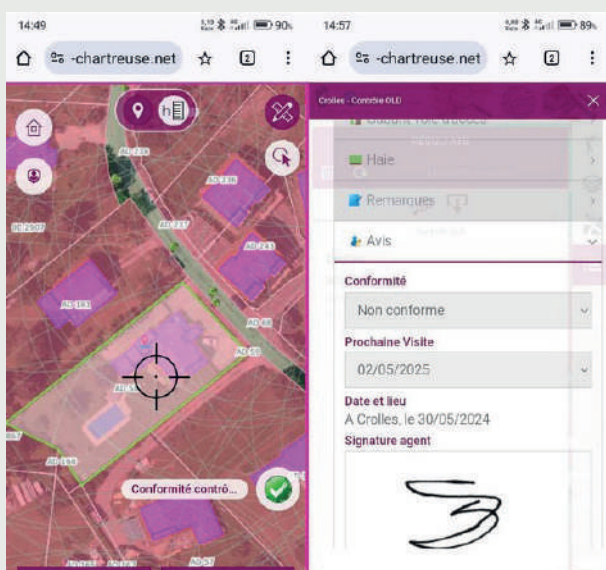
14:49 90%

-chartreuse.net 2

AC 218

AC 336

AC 2907

AC 217

AC 213

AC 193

AC 48

AC 56

AC 196

Conformité contrô...

14:57 89%

-chartreuse.net 2

Crolles - Contrôle OLD

Haie

Remarques

Avis

Conformité

Non conforme

Prochaine Visite

02/05/2025

Date et lieu

A Crolles, le 30/05/2024

Signature agent